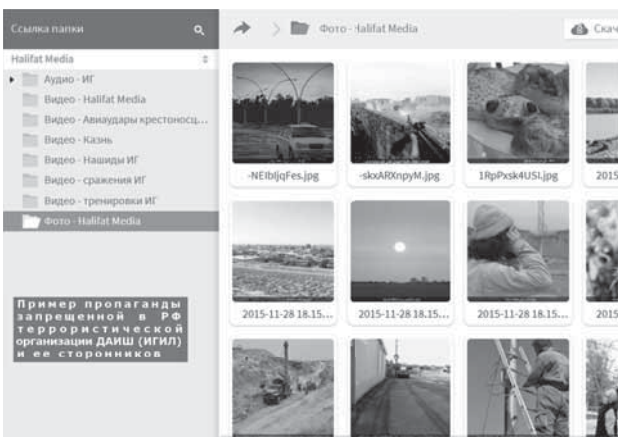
Ссылка папки

Halifat Media

Аудио - ИГ
Видео - Halifat Media
Видео - Авиаудары крестоносц...
Видео - Казнь
Видео - Нашиды ИГ
Видео - сражения ИГ
Видео - тренировки ИГ
Фото - Halifat Media

Фото - Halifat Media

Скач

-NEIbljqFes.jpg
-skxARXnpyM.jpg
1RpPxsk4USI.jpg
2015

2015-11-28 18.15...
2015-11-28 18.15...
2015-11-28 18.15...
2015

Пример пропаганды запрещенной в РФ террористической организации ДАИШ (ИГИЛ) и ее сторонников